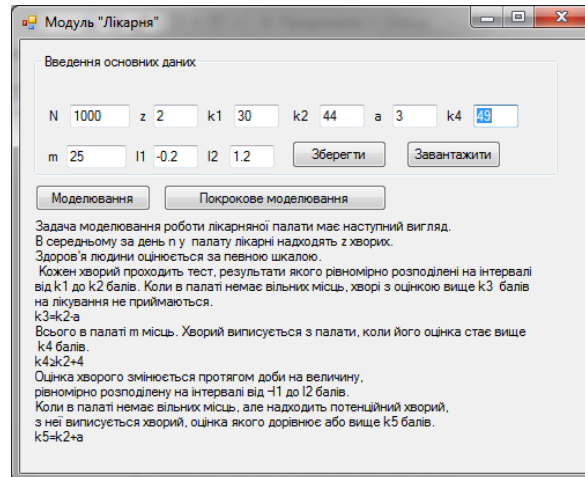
Модуль "Лікарня"

Введення основних даних

N 1000 z 2 k1 30 k2 44 a 3 k4 49

m 25 l1 -0.2 l2 1.2 Зберегти Завантажити

Моделювання Покрокове моделювання

Задача моделювання роботи лікарняної палати має наступний вигляд.
В середньому за день n у палату лікарні надходять z хворих.
Здоров'я людини оцінюється за певною шкалою.
Кожен хворий проходить тест, результати якого рівномірно розподілені на інтервалі від k1 до k2 балів. Коли в палаті немає вільних місць, хворі з оцінкою вище k3 балів на лікування не приймаються.
k3=k2-a
Всього в палаті m місць. Хворий виписується з палати, коли його оцінка стає вище k4 балів.
k4≥k2+4
Оцінка хворого змінюється протягом доби на величину, рівномірно розподілену на інтервалі від -l1 до l2 балів.
Коли в палаті немає вільних місць, але надходить потенційний хворий, з неї виписується хворий, оцінка якого дорівнює або вище k5 балів.
k5=k2+a